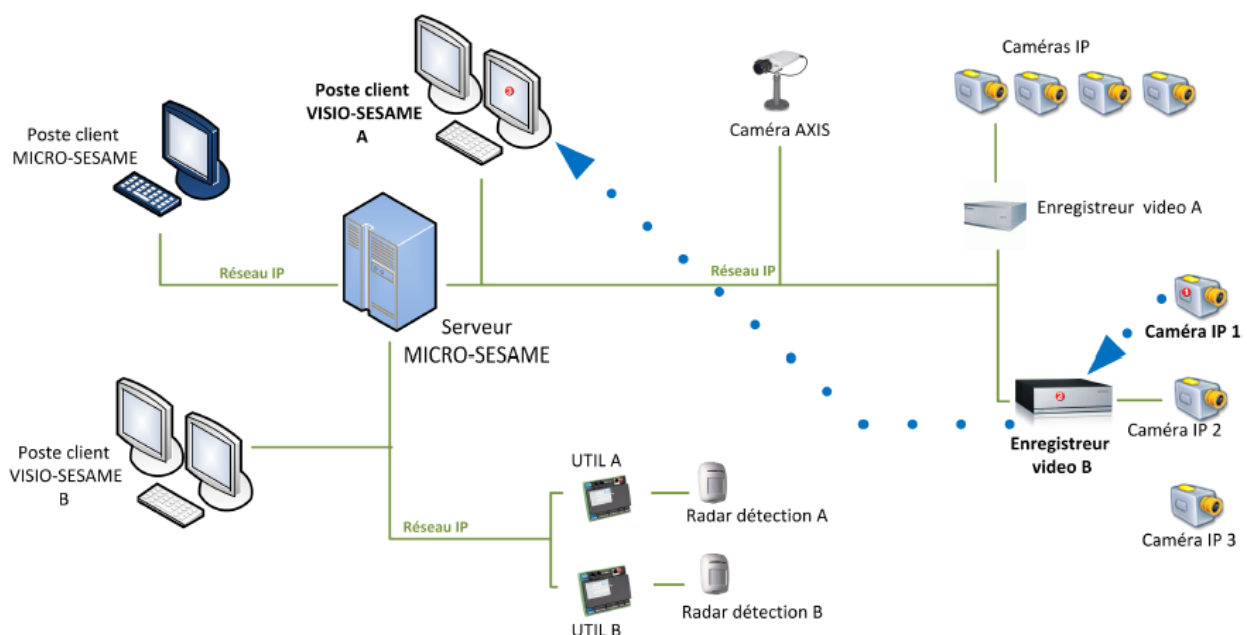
Poste client VISIO-SESAME A

Caméras IP

Poste client MICRO-SESAME

Caméra AXIS

Enregistreur video A

Réseau IP

Réseau IP

Serveur MICRO-SESAME

Caméra IP 1

Poste client VISIO-SESAME B

Enregistreur video B

Caméra IP 2

UTIL A

Réseau IP

Radar détection A

Caméra IP 3

Radar détection B

UTIL B